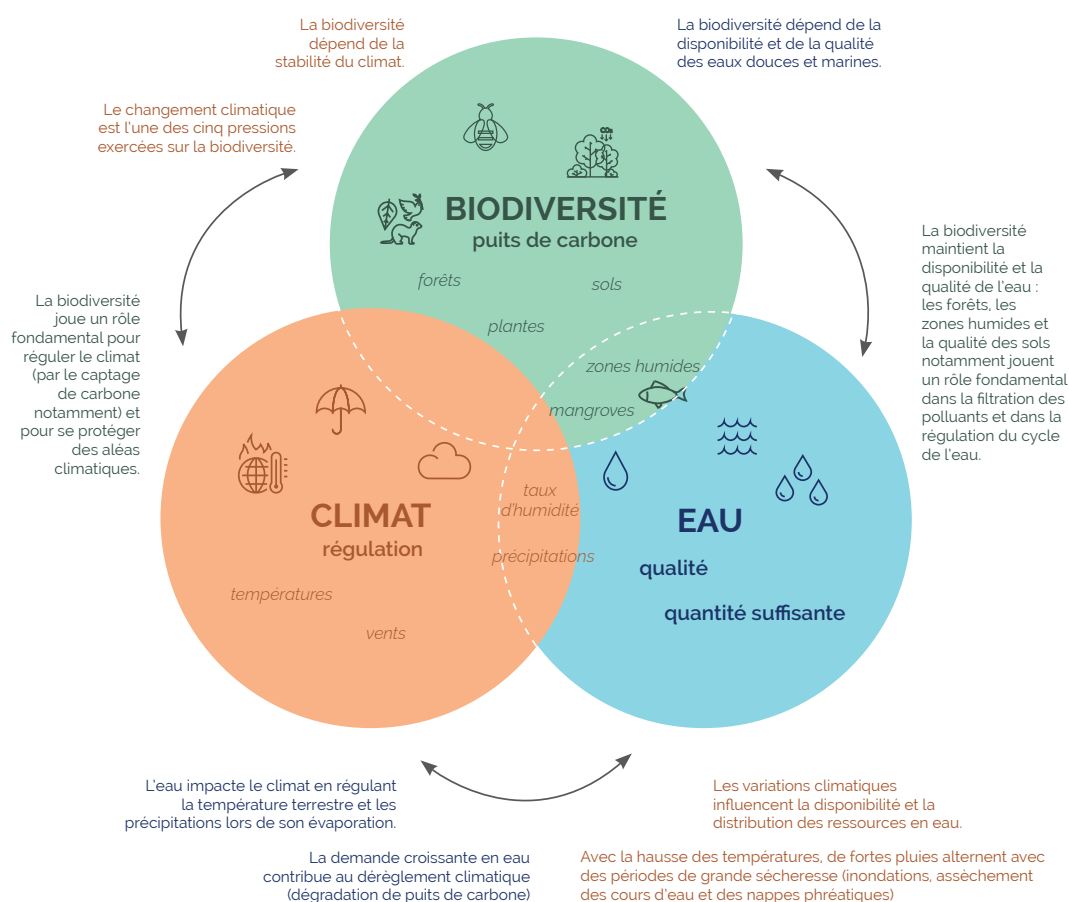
La biodiversité dépend de la stabilité du climat.

La biodiversité dépend de la disponibilité et de la qualité des eaux douces et marines.

Le changement climatique est l'une des cinq pressions exercées sur la biodiversité.

BIODIVERSITÉ
puits de carbone

forêts

sols

plantes

zones humides

mangroves

La biodiversité maintient la disponibilité et la qualité de l'eau : les forêts, les zones humides et la qualité des sols notamment jouent un rôle fondamental dans la filtration des polluants et dans la régulation du cycle de l'eau.

La biodiversité joue un rôle fondamental pour réguler le climat (par le captage de carbone notamment) et pour se protéger des aléas climatiques.

taux d'humidité

précipitations

CLIMAT
régulation

températures

vents

EAU
qualité
quantité suffisante

L'eau impacte le climat en régulant la température terrestre et les précipitations lors de son évaporation.

Les variations climatiques influencent la disponibilité et la distribution des ressources en eau.

La demande croissante en eau contribue au dérèglement climatique (dégradation de puits de carbone)

Avec la hausse des températures, de fortes pluies alternent avec des périodes de grande sécheresse (inondations, assèchement des cours d'eau et des nappes phréatiques)